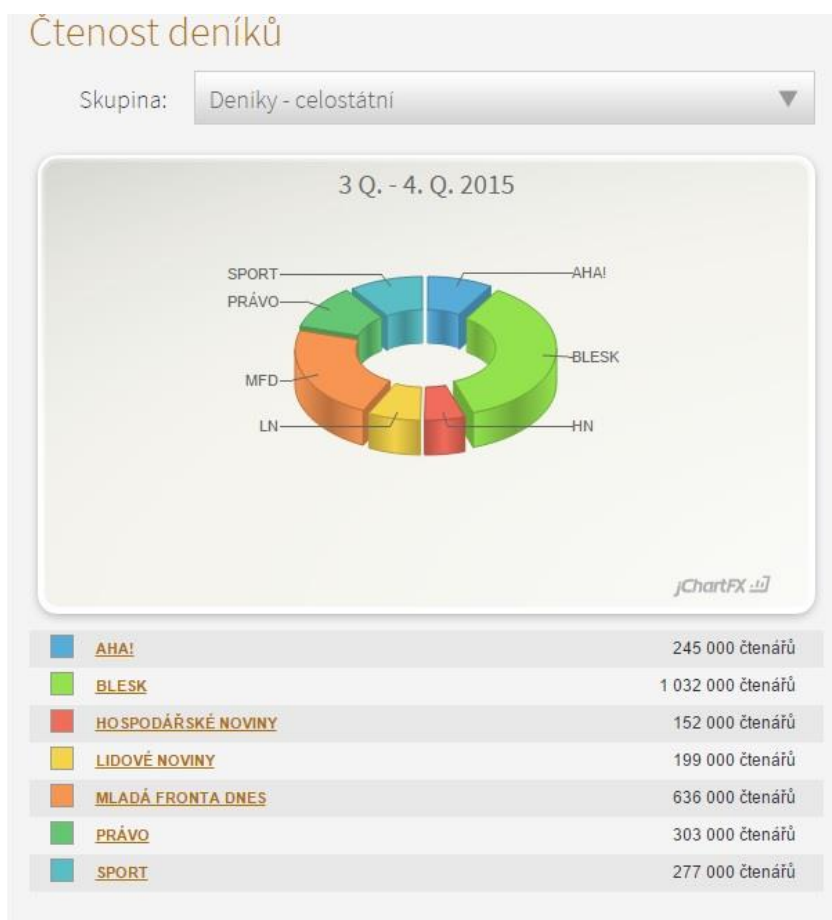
Čtenost deníků

Skupina: Deníky - celostátní ▼

3 Q. - 4. Q. 2015

SPORT
PRÁVO
MFD
LN
AHA!
BLESK
HN

jChartFX

| | | |
|---|---|---|
| | AHA! | 245 000 čtenářů |
| | BLESK | 1 032 000 čtenářů |
| | HOSPODÁŘSKÉ NOVINY | 152 000 čtenářů |
| | LIDOVÉ NOVINY | 199 000 čtenářů |
| | MLADÁ FRONTA DNES | 636 000 čtenářů |
| | PRÁVO | 303 000 čtenářů |
| | SPORT | 277 000 čtenářů |